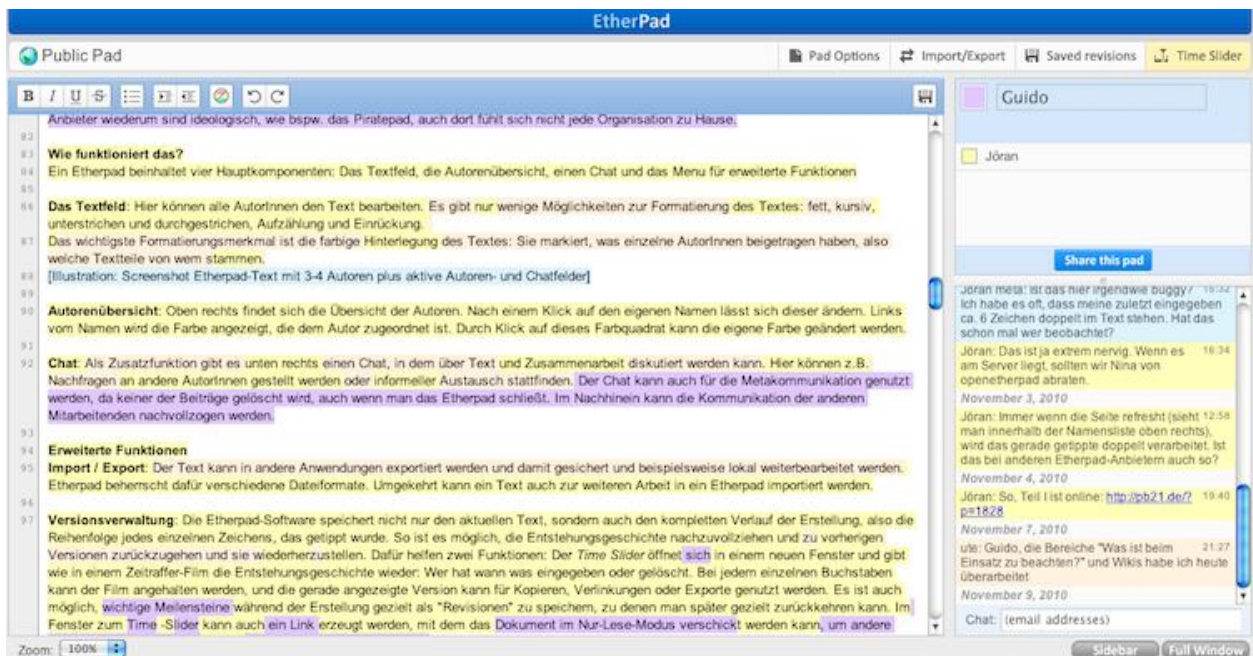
EtherPad

Public Pad

Pad Options | Import/Export | Saved revisions | Time Slider

B I U S

Anbieter wiederum sind ideologisch, wie bspw. das Piratepad, auch dort fühlt sich nicht jede Organisation zu Hause.

82
83 Wie funktioniert das?
84 Ein Etherpad beinhaltet vier Hauptkomponenten: Das Textfeld, die Autorenübersicht, einen Chat und das Menu für erweiterte Funktionen
85
86 Das Textfeld: Hier können alle AutorInnen den Text bearbeiten. Es gibt nur wenige Möglichkeiten zur Formatierung des Textes: fett, kursiv, unterstrichen und durchgestrichen, Aufzählung und Einrückung.
87 Das wichtigste Formatierungsmerkmal ist die farbige Hinterlegung des Textes: Sie markiert, was einzelne AutorInnen beigetragen haben, also welche Textteile von wem stammen.
88 [Illustration: Screenshot Etherpad-Text mit 3-4 Autoren plus aktive Autoren- und Chatfelder]
89
90 Autorenübersicht: Oben rechts findet sich die Übersicht der Autoren. Nach einem Klick auf den eigenen Namen lässt sich dieser ändern. Links vom Namen wird die Farbe angezeigt, die dem Autor zugeordnet ist. Durch Klick auf dieses Farbquadrat kann die eigene Farbe geändert werden.
91
92 Chat: Als Zusatzfunktion gibt es unten rechts einen Chat, in dem über Text und Zusammenarbeit diskutiert werden kann. Hier können z.B. Nachfragen an andere AutorInnen gestellt werden oder informeller Austausch stattfinden. Der Chat kann auch für die Metakommunikation genutzt werden, da keiner der Beiträge gelöscht wird, auch wenn man das Etherpad schließt. Im Nachhinein kann die Kommunikation der anderen Mitarbeitenden nachvollzogen werden.
93
94 Erweiterte Funktionen
95 Import / Export: Der Text kann in andere Anwendungen exportiert werden und damit gesichert und beispielsweise lokal weiterbearbeitet werden. Etherpad beherrscht dafür verschiedene Dateiformate. Umgekehrt kann ein Text auch zur weiteren Arbeit in ein Etherpad importiert werden.
96
97 Versionsverwaltung: Die Etherpad-Software speichert nicht nur den aktuellen Text, sondern auch den kompletten Verlauf der Erstellung, also die Reihenfolge jedes einzelnen Zeichens, das getippt wurde. So ist es möglich, die Entstehungsgeschichte nachzuvollziehen und zu vorherigen Versionen zurückzugehen und sie wiederherzustellen. Dafür helfen zwei Funktionen: Der Time Slider öffnet sich in einem neuen Fenster und gibt wie in einem Zeitraffer-Film die Entstehungsgeschichte wieder: Wer hat wann was eingegeben oder gelöscht. Bei jedem einzelnen Buchstaben kann der Film angehalten werden, und die gerade angezeigte Version kann für Kopieren, Verlinkungen oder Exporte genutzt werden. Es ist auch möglich, wichtige Meilensteine während der Erstellung gezielt als "Revisionen" zu speichern, zu denen man später gezielt zurückkehren kann. Im Fenster zum Time -Slider kann auch ein Link erzeugt werden, mit dem das Dokument im Nur-Lese-Modus verschickt werden kann, um andere

Guido

Jöran

Share this pad

Jöran meta: ist das hier irgendwie buggy? 16:32 Ich habe es oft, dass meine zuletzt eingegeben ca. 6 Zeichen doppelt im Text stehen. Hat das schon mal wer beobachtet?
Jöran: Das ist ja extrem nervig. Wenn es 16:34 am Server liegt, sollten wir Nina von openetherpad abraten.
November 3, 2010
Jöran: Immer wenn die Seite refresht (sieht 12:58 man innerhalb der Namensliste oben rechts), wird das gerade getippte doppelt verarbeitet. Ist das bei anderen Etherpad-Anbietern auch so?
November 4, 2010
Jöran: So, Teil I ist online: http://pb21.de/?p=1828 19:40
November 7, 2010
ute: Guido, die Bereiche "Was ist beim 21:27 Einsatz zu beachten?" und Wikis habe ich heute überarbeitet
November 9, 2010
Chat: (email addresses)

Zoom: 100%

Sidebar | Full Window